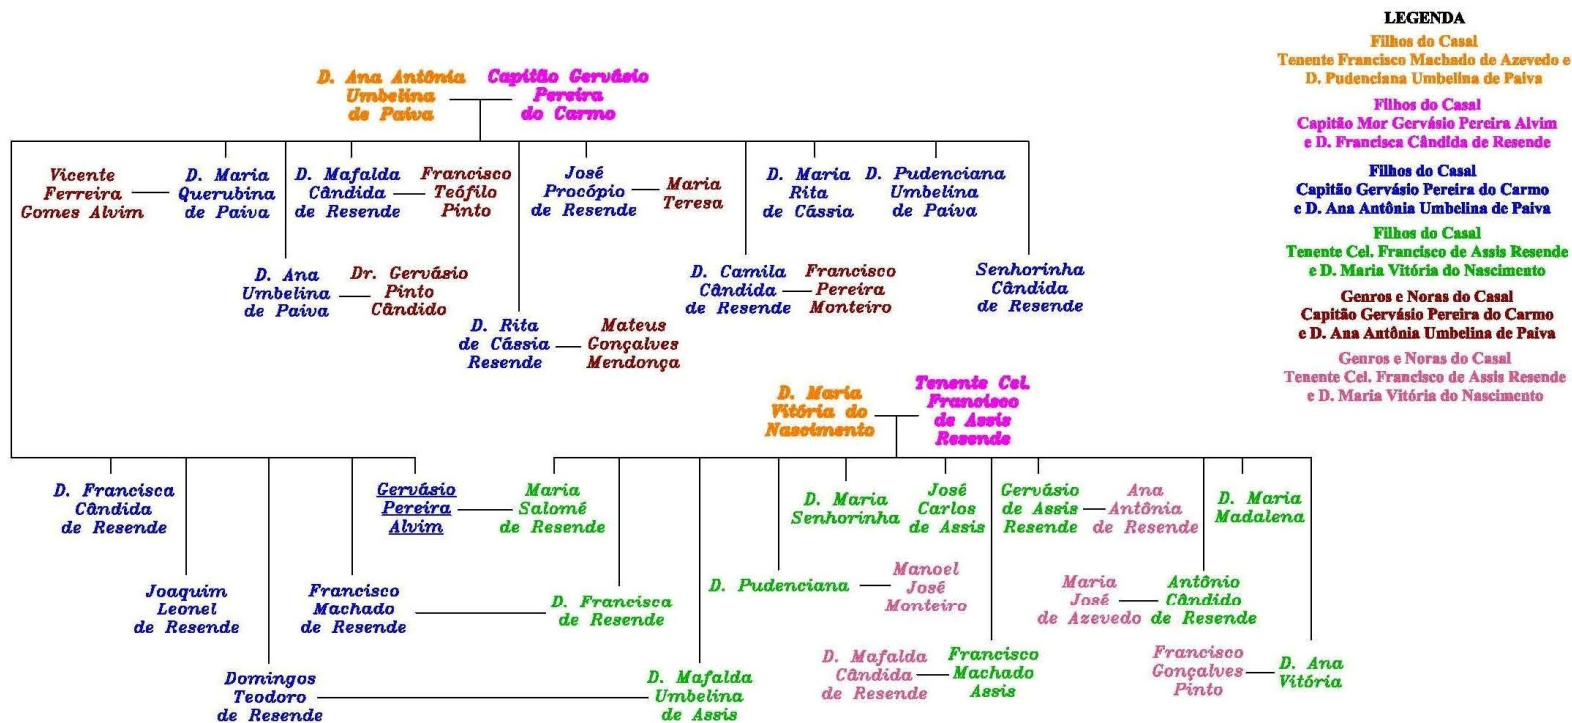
LEGENDA
Filhos do Casal
Tenente Francisco Machado de Azevedo e D. Pudenciana Umbelina de Paiva
Filhos do Casal
Capitão Mor Gervásio Pereira Alvim e D. Francisca Cândida de Resende
Filhos do Casal
Capitão Gervásio Pereira do Carmo e D. Ana Antônia Umbelina de Paiva
Filhos do Casal
Tenente Cel. Francisco de Assis Resende e D. Maria Vitória do Nascimento
Genros e Noras do Casal
Capitão Gervásio Pereira do Carmo e D. Ana Antônia Umbelina de Paiva
Genros e Noras do Casal
Tenente Cel. Francisco de Assis Resende e D. Maria Vitória do Nascimento

D. Ana Antônia Umbelina de Paiva
Capitão Gervásio Pereira do Carmo

Vicente Ferreira Gomes Alvim
D. Maria Querubina de Paiva
D. Mafalda Cândida de Resende
Francisco Teófilo Pinto
José Procópio de Resende
Maria Teresa
D. Maria Rita de Cássia
D. Pudenciana Umbelina de Paiva
D. Ana Umbelina de Paiva
Dr. Gervásio Pinto Cândido
D. Camila Cândida de Resende
Francisco Pereira Monteiro
Senhorinha Cândida de Resende
D. Rita de Cássia Resende
Mateus Gonçalves Mendonça

D. Maria Vitória do Nascimento
Tenente Cel. Francisco de Assis Resende

D. Francisca Cândida de Resende
Gervásio Pereira Alvim
Maria Salomé de Resende
D. Maria Senhorinha
José Carlos de Assis
Gervásio de Assis Resende
Ana Antônia de Resende
D. Maria Madalena
Joaquim Leonel de Resende
Francisco Machado de Resende
D. Francisca de Resende
D. Pudenciana
Manoel José Monteiro
Maria José de Azevedo
Antônio Cândido de Resende
Domingos Teodoro de Resende
D. Mafalda Umbelina de Assis
D. Mafalda Cândida de Resende
Francisco Machado Assis
Francisco Gonçalves Pinto
D. Ana Vitória